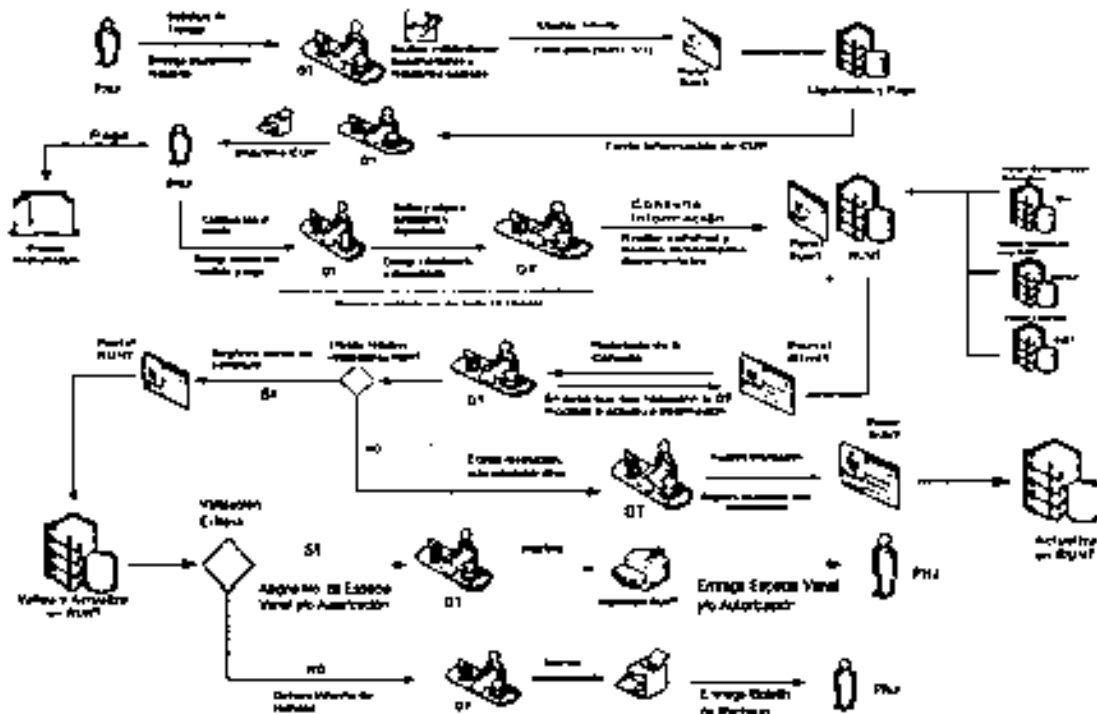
Solicitud de Trámite

Entrega documentos

Usuario

OT

Realiza validaciones

Usuario

Liquidación y Pago

Portal Banco

Pago

Usuario

OT

Envía información de CUP

Usuario

Solicitud de trámite

Entrega recibo de pago

OT

OT

Consulta información

Portal Sigert

RUNT

Portal RUNT

SI

Portal Sigert

OT

NO

Entrega documentos

OT

Portal Sigert

Actualiza en Sigert

Valida y Actualiza en RUNT

Validación Exitosa

SI

Asignación de Especie Venal y/o Autorización

OT

Entrega Especie Venal y/o Autorización

PNJ

NO

OT

Entrega Boletín de Rechazo

PNJ